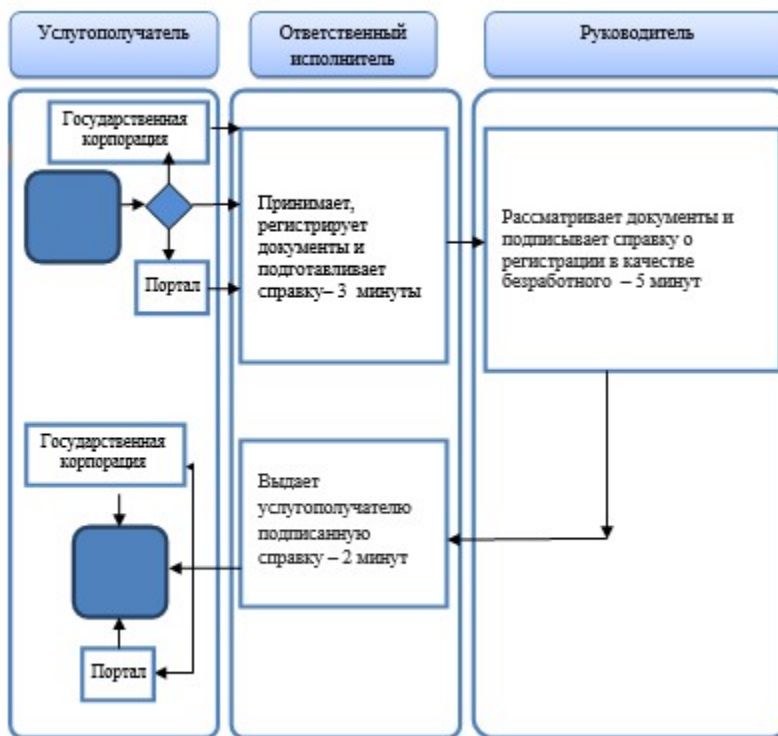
Услугополучатель

Ответственный исполнитель

Руководитель

Государственная корпорация

Портал

Принимает, регистрирует документы и подготавливает справку– 3 минуты

Рассматривает документы и подписывает справку о регистрации в качестве безработного – 5 минут

Государственная корпорация

Выдает услугополучателю подписанную справку – 2 минут

Портал